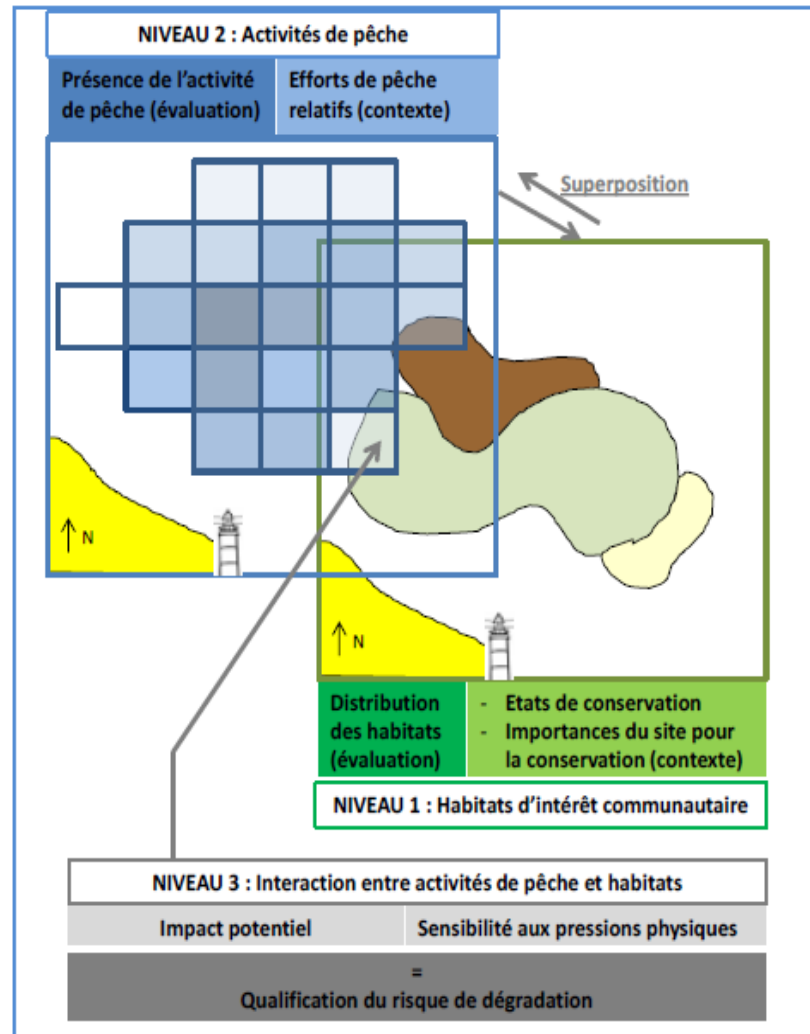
NIVEAU 2 : Activités de pêche

Présence de l'activité de pêche (évaluation)

Efforts de pêche relatifs (contexte)

Superposition

N

N

Distribution des habitats (évaluation)

- Etats de conservation
- Importances du site pour la conservation (contexte)

NIVEAU 1 : Habitats d'intérêt communautaire

NIVEAU 3 : Interaction entre activités de pêche et habitats

Impact potentiel

Sensibilité aux pressions physiques

=
Qualification du risque de dégradation